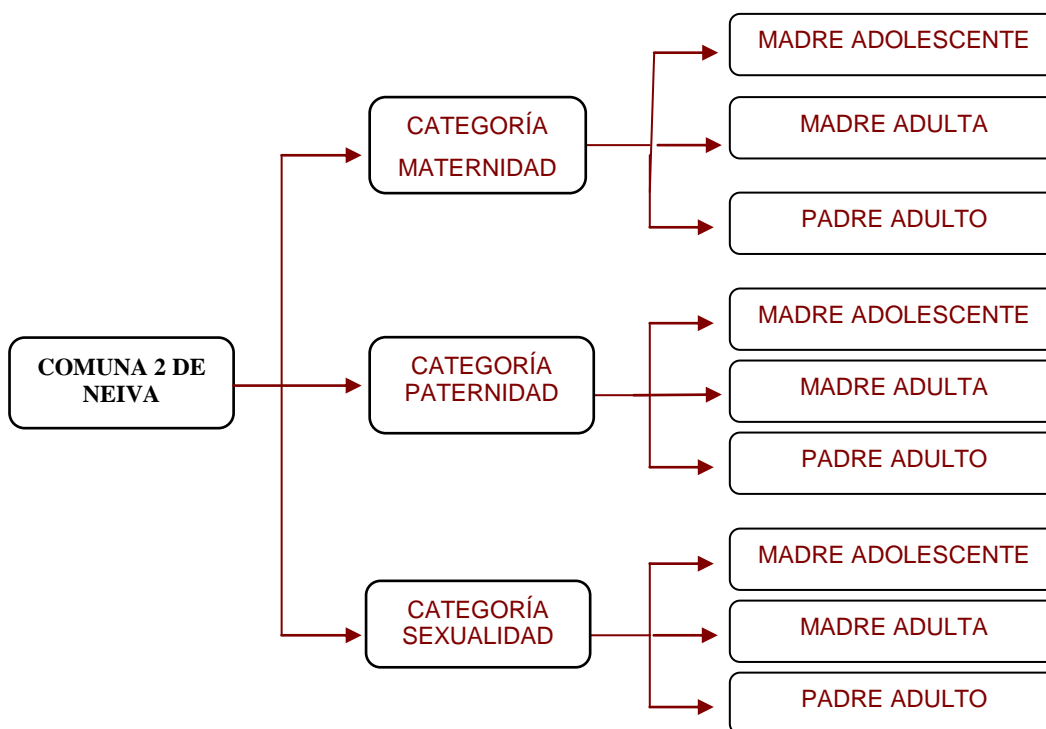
COMUNA 2 DE NEIVA

CATEGORÍA MATERNIDAD

MADRE ADOLESCENTE

MADRE ADULTA

PADRE ADULTO

CATEGORÍA PATERNIDAD

MADRE ADOLESCENTE

MADRE ADULTA

PADRE ADULTO

CATEGORÍA SEXUALIDAD

MADRE ADOLESCENTE

MADRE ADULTA

PADRE ADULTO